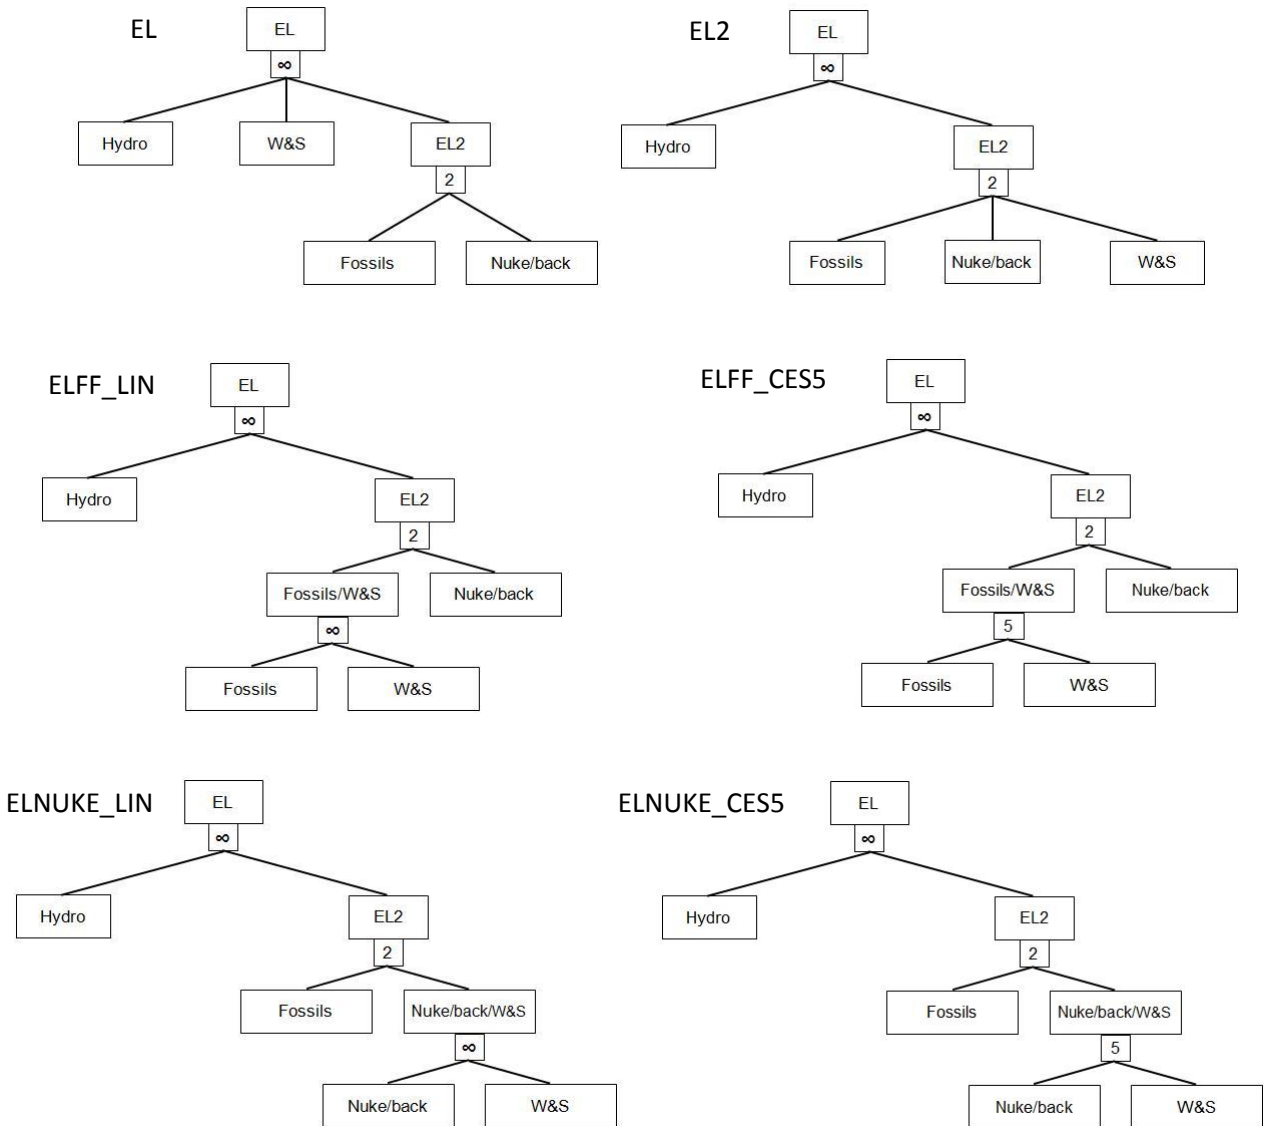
EL

EL
$\infty$
Hydro
W&S
EL2
2
Fossils
Nuke/back

EL2

EL
$\infty$
Hydro
EL2
2
Fossils
Nuke/back
W&S

ELFF_LIN

EL
$\infty$
Hydro
EL2
2
Fossils/W&S
Nuke/back
$\infty$
Fossils
W&S

ELFF_CES5

EL
$\infty$
Hydro
EL2
2
Fossils/W&S
Nuke/back
5
Fossils
W&S

ELNUKE_LIN

EL
$\infty$
Hydro
EL2
2
Fossils
Nuke/back/W&S
$\infty$
Nuke/back
W&S

ELNUKE_CES5

EL
$\infty$
Hydro
EL2
2
Fossils
Nuke/back/W&S
5
Nuke/back
W&S